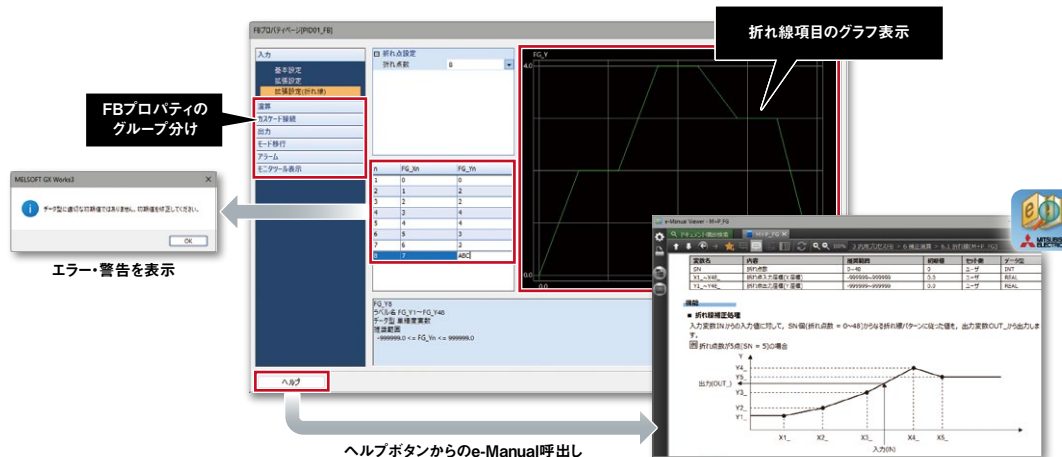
FBプロパティページ[PID01_FB]

入力
基本設定
拡張設定
拡張設定(折れ線)
演算
カスケード接続
出力
モード移行
アラーム
モニタツール表示

折れ点設定
折れ点数 8

| n | FG_Xn | FG_Yn |
|---|---|---|
| 1 | 0 | 0 |
| 2 | 1 | 2 |
| 3 | 2 | 2 |
| 4 | 3 | 4 |
| 5 | 4 | 4 |
| 6 | 5 | 3 |
| 7 | 6 | 3 |
| 8 | 7 | ABC |

FG_Y8
ラベル名 FG_Y1~FG_Y48
データ型 単精度実数
推奨範囲
-999999.0 <= FG_Yn <= 999999.0

FG_Y
4.0
0.0

ヘルプ

折れ線項目のグラフ表示

FBプロパティのグループ分け

MELSOFT GX Works3
データ型に適切な数値ではありません。数値を修正してください。
OK

エラー・警告を表示

e-Manual Viewer - M+P FG

| 変数名 | 内容 | 推奨範囲 | 初期値 | セット者 | データ型 |
|---|---|---|---|---|---|
| SN | 折れ点数 | 0~48 | 0 | ユーザ | INT |
| X1_~X48_ | 折れ点入力座標(X座標) | -999999~999999 | 0.0 | ユーザ | REAL |
| Y1_~Y48_ | 折れ点出力座標(Y座標) | -999999~999999 | 0.0 | ユーザ | REAL |

機能
■ 折れ線補正処理
入力変数INからの入力値に対して、SN個(折れ点数 = 0~48)からなる折れ線パターンに従った値を、出力変数OUT_から出力します。
折れ点数が5点(SN = 5)の場合

Y
Y4_
Y5_
Y3_
出力(OUT_)
Y2_
Y1_
X1_ X2_ X3_ X4_ X5_
入力(IN)

ヘルプボタンからのe-Manual呼出し